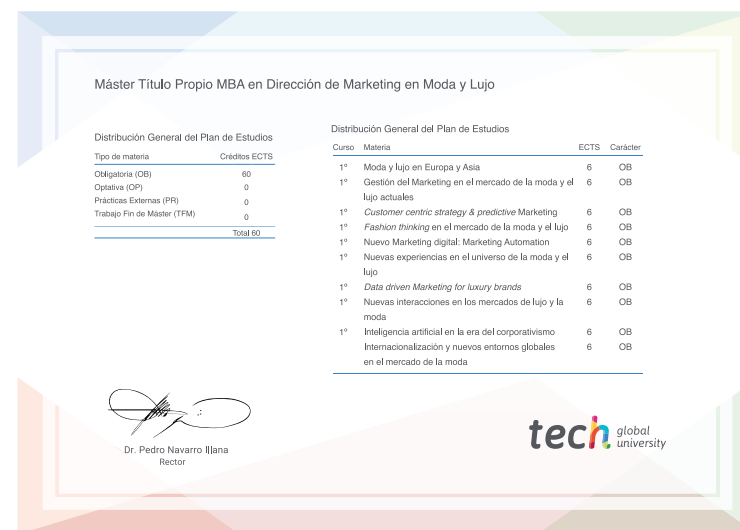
Máster Título Propio MBA en Dirección de Marketing en Moda y Lujo

Distribución General del Plan de Estudios

| Tipo de materia | Créditos ECTS |
|---|---|
| Obligatoria (OB) | 60 |
| Optativa (OP) | 0 |
| Prácticas Externas (PR) | 0 |
| Trabajo Fin de Máster (TFM) | 0 |
| | Total 60 |

Distribución General del Plan de Estudios

| Curso | Materia | ECTS | Carácter |
|---|---|---|---|
| 1º | Moda y lujo en Europa y Asia | 6 | OB |
| 1º | Gestión del Marketing en el mercado de la moda y el lujo actuales | 6 | OB |
| 1º | Customer centric strategy & predictive Marketing | 6 | OB |
| 1º | Fashion thinking en el mercado de la moda y el lujo | 6 | OB |
| 1º | Nuevo Marketing digital: Marketing Automation | 6 | OB |
| 1º | Nuevas experiencias en el universo de la moda y el lujo | 6 | OB |
| 1º | Data driven Marketing for luxury brands | 6 | OB |
| 1º | Nuevas interacciones en los mercados de lujo y la moda | 6 | OB |
| 1º | Inteligencia artificial en la era del corporativismo | 6 | OB |
| | Internacionalización y nuevos entornos globales en el mercado de la moda | 6 | OB |

Dr. Pedro Navarro Illana
Rector

tech global university